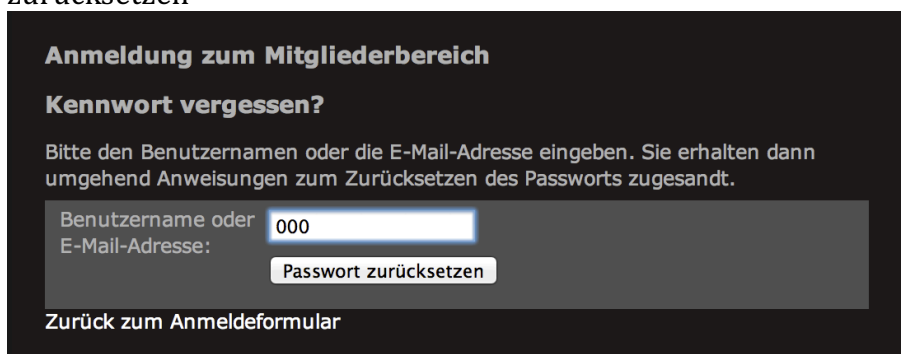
zurücksetzen

Anmeldung zum Mitgliederbereich

Kennwort vergessen?

Bitte den Benutzernamen oder die E-Mail-Adresse eingeben. Sie erhalten dann umgehend Anweisungen zum Zurücksetzen des Passworts zugesandt.

Benutzername oder E-Mail-Adresse:

000

Passwort zurücksetzen

Zurück zum Anmeldeformular